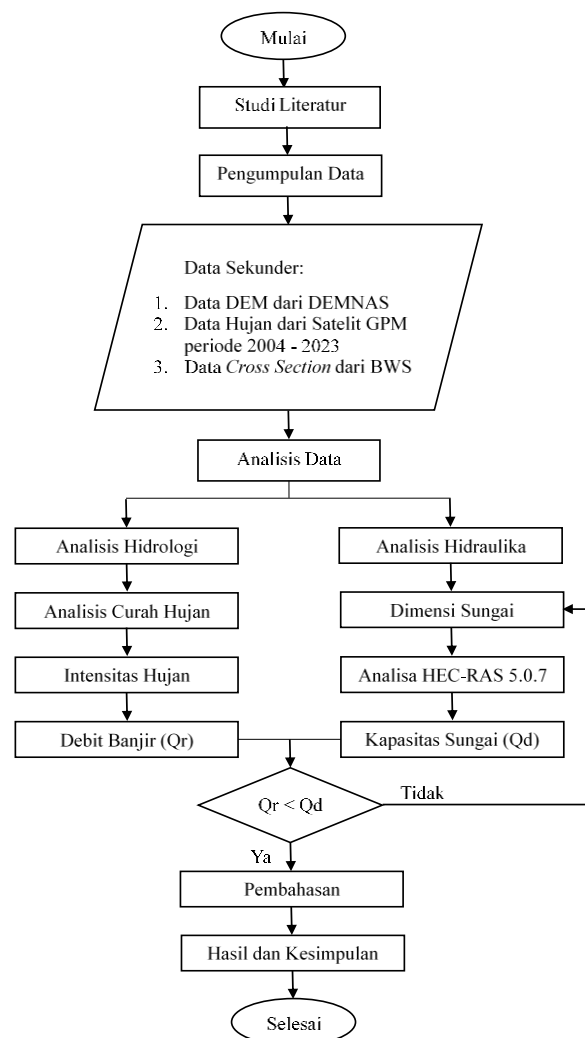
Mulai

Studi Literatur

Pengumpulan Data

Data Sekunder:

1. Data DEM dari DEMNAS
2. Data Hujan dari Satelit GPM periode 2004 - 2023
3. Data *Cross Section* dari BWS

Analisis Data

Analisis Hidrologi

Analisis Curah Hujan

Intensitas Hujan

Debit Banjir (Qr)

Analisis Hidraulika

Dimensi Sungai

Analisa HEC-RAS 5.0.7

Kapasitas Sungai (Qd)

Qr < Qd

Tidak

Ya

Pembahasan

Hasil dan Kesimpulan

Selesai